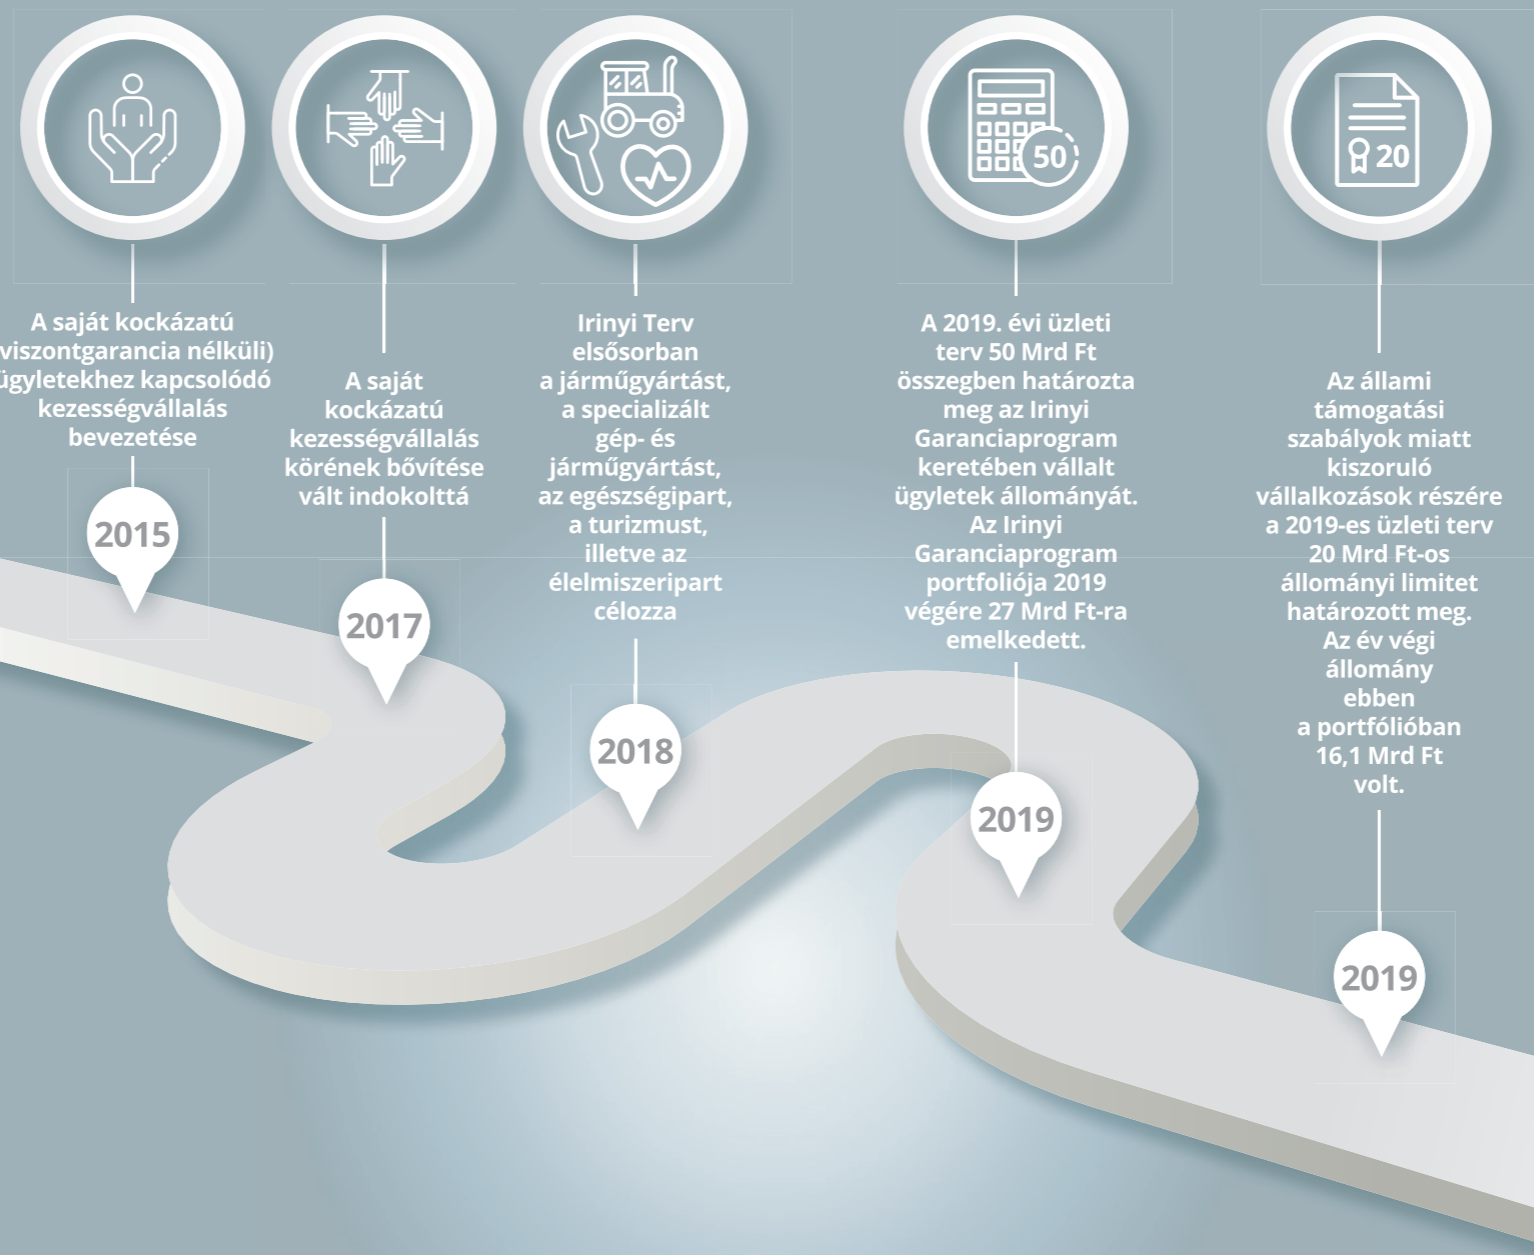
50

20

A saját kockázatú (viszontgarancia nélküli) ügyletekhez kapcsolódó kezességvállalás bevezetése

2015

A saját kockázatú kezességvállalás körének bővítése vált indokolttá

2017

Irinyi Terv elsősorban a járműgyártást, a specializált gép- és járműgyártást, az egészségipart, a turizmust, illetve az élelmiszeripart célozza

2018

A 2019. évi üzleti terv 50 Mrd Ft összegben határozta meg az Irinyi Garanciaprogram keretében vállalt ügyletek állományát. Az Irinyi Garanciaprogram portfoliója 2019 végére 27 Mrd Ft-ra emelkedett.

2019

Az állami támogatási szabályok miatt kiszoruló vállalkozások részére a 2019-es üzleti terv 20 Mrd Ft-os állományi limitet határozott meg. Az év végi állomány ebben a portfólióban 16,1 Mrd Ft volt.

2019